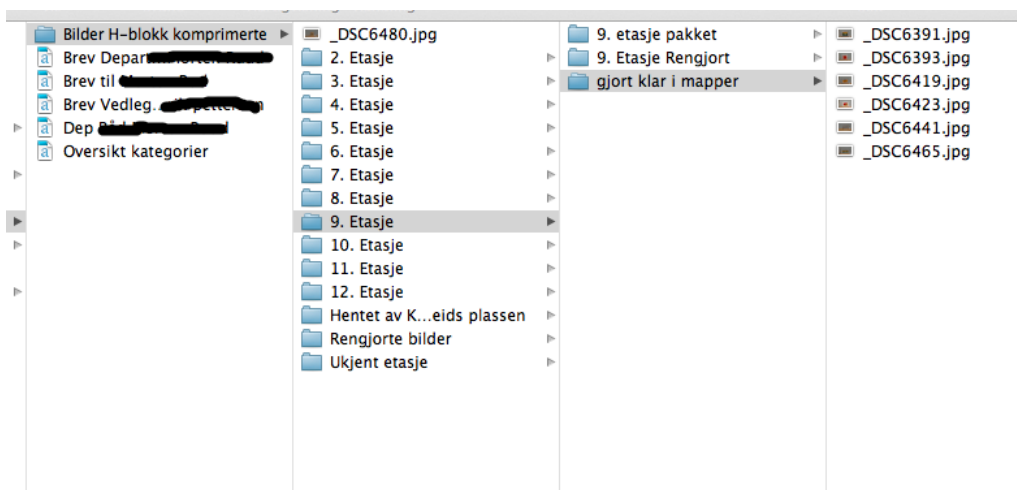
Bilder H-blokk komprimerte
Brev Depar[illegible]
Brev til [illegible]
Brev Vedleg. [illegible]
Dep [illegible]
Oversikt kategorier

_DSC6480.jpg
2. Etasje
3. Etasje
4. Etasje
5. Etasje
6. Etasje
7. Etasje
8. Etasje
9. Etasje
10. Etasje
11. Etasje
12. Etasje
Hentet av K...eids plassen
Rengjorte bilder
Ukjent etasje

9. etasje pakket
9. Etasje Rengjort
gjort klar i mapper

_DSC6391.jpg
_DSC6393.jpg
_DSC6419.jpg
_DSC6423.jpg
_DSC6441.jpg
_DSC6465.jpg